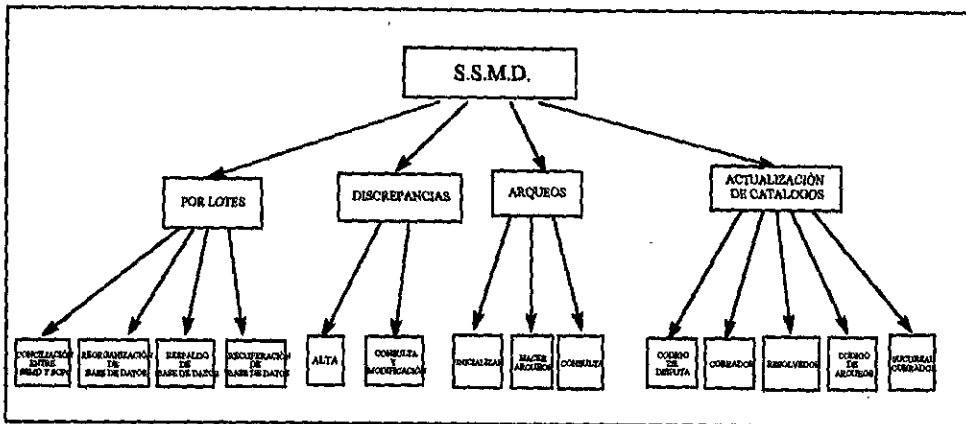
S.S.M.D.

POR LOTES

DISCREPANCIAS

ARQUEOS

ACTUALIZACIÓN DE CATALOGOS

CONCILIACIÓN ENTRE SSMD Y SCPC

REORGANIZACIÓN DE BASE DE DATOS

RESPALDO DE BASE DE DATOS

RECUPERACIÓN DE BASE DE DATOS

ALTA

CONSULTA Y MODIFICACIÓN

INICIALIZAR

HACER ARQUEOS

CONSULTA

CODIGO DE DISPUTA

COBRADOR

RESOLVEDOR

CODIGO DE ARQUEOS

SUCURSAL COBRADOR